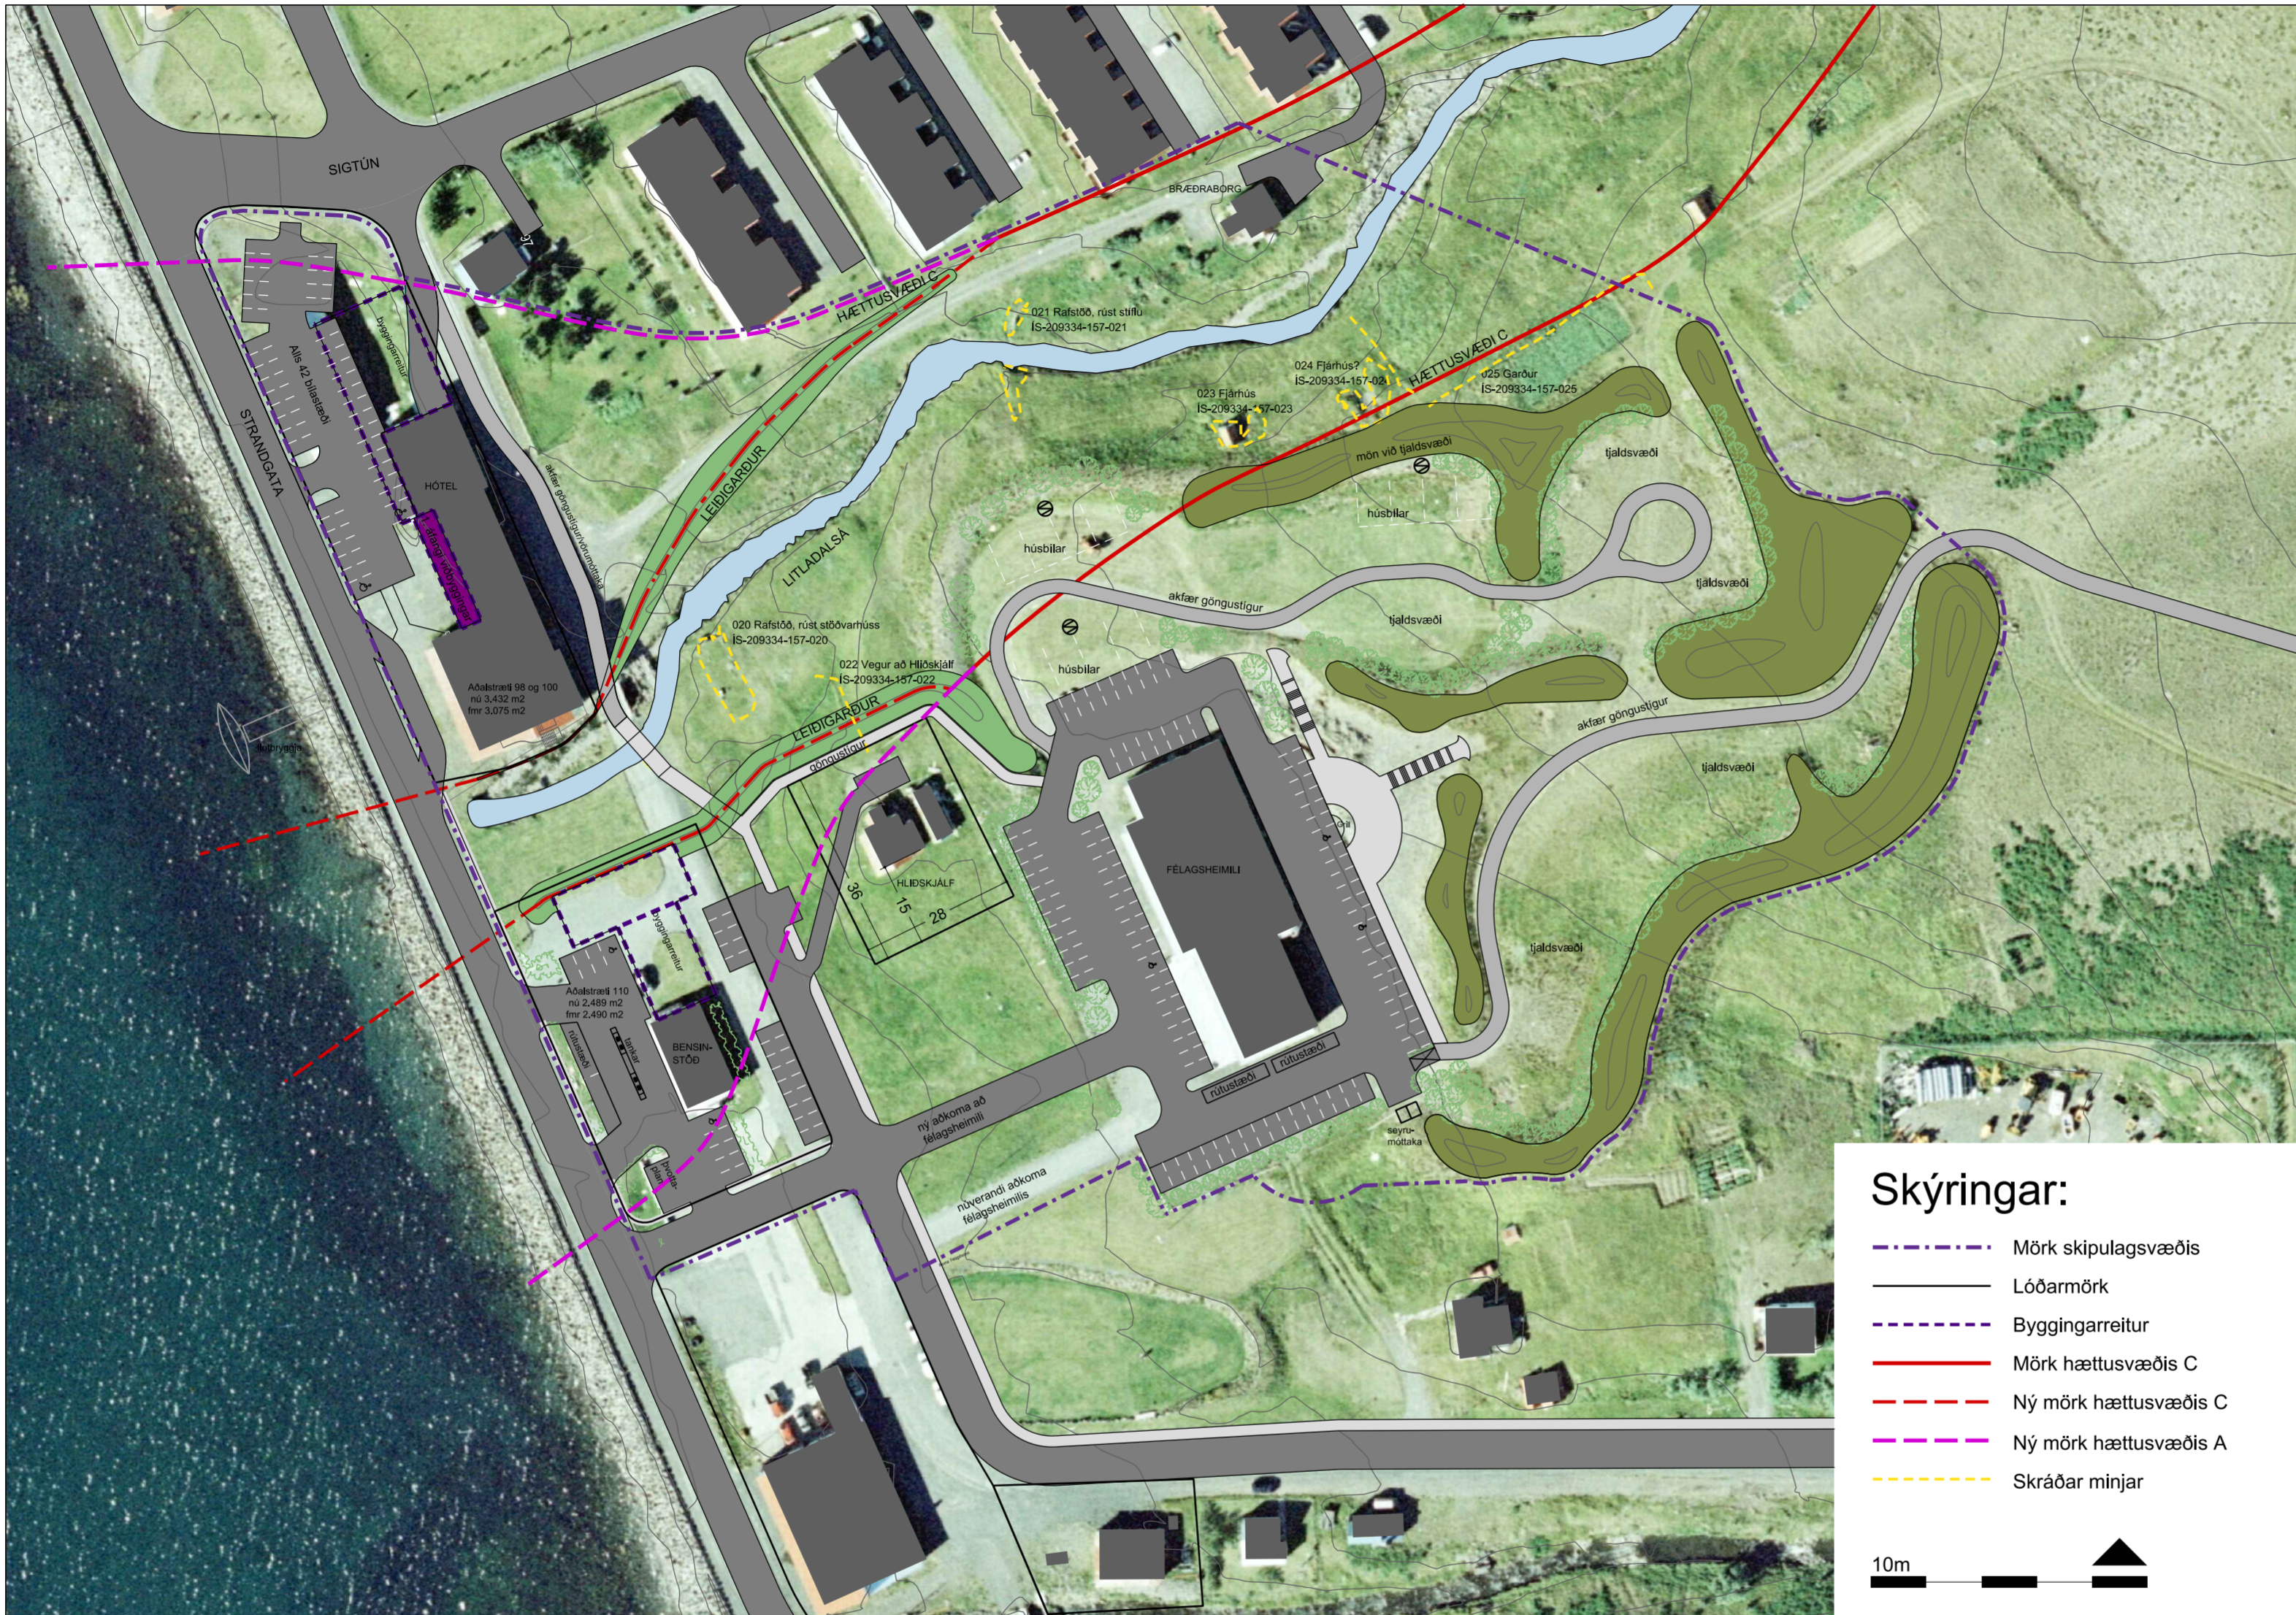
SIGTÚN

BRÆÐRABORG

HÆTTUSVÆÐI C

021 Rafstöð, rúst stíflu
IS-209334-157-021

024 Fjárhús?
IS-209334-157-024

HÆTTUSVÆÐI C

025 Garður
IS-209334-157-025

023 Fjárhús
IS-209334-157-023

mön við tjaldsvæði

tjaldsvæði

húsbílar

STRANDGATA

Alls 42 bílastæði

Byggingarreitur

HÓTEL

akfær göngustígur

LEIÐIGARÐUR

LITLADALSÁ

húsbílar

húsbílar

akfær göngustígur

tjaldsvæði

tjaldsvæði

020 Rafstöð, rúst stöðvarhúss
IS-209334-157-020

022 Vegur að Hliðskjálf
IS-209334-157-022

Aðalstræti 98 og 100
nú 3,432 m2
fmr 3,075 m2

LEIÐIGARÐUR

göngustígur

akfær göngustígur

tjaldsvæði

36

15

HLIÐSKJÁLF

28

FÉLAGSHEIMILI

tjaldsvæði

Byggingarreitur

Aðalstræti 110
nú 2,489 m2
fmr 2,490 m2

BENSÍN-STÖÐ

rútustæði

rútustæði

ný aðkoma að félagsheimili

seyru-móttaka

núverandi aðkoma félagsheimilis

Skýringar:

Mörk skipulagsvæðis

Lóðarmörk

Byggingarreitur

Mörk hættusvæðis C

Ný mörk hættusvæðis C

Ný mörk hættusvæðis A

Skráðar minjar

10m